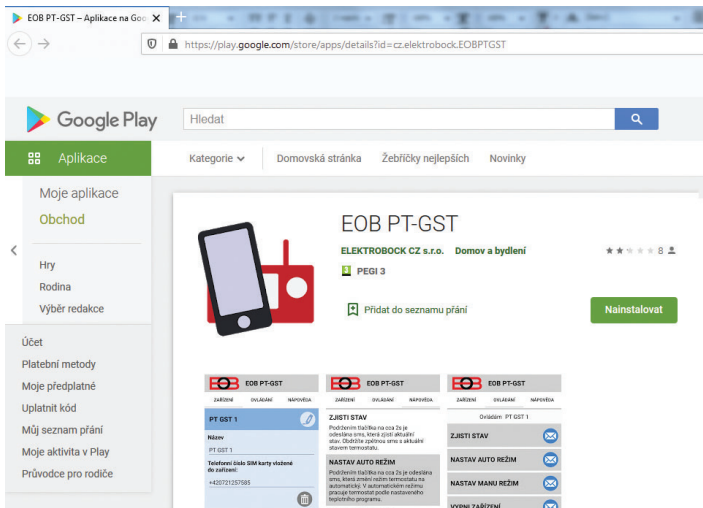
EOB PT-GST – Aplikace na Goo ✕ +

https://play.google.com/store/apps/details?id=cz.elektrobock.EOBPTGST

Google Play

Hledat

Aplikace

Kategorie Domovská stránka Žebříčky nejlepších Novinky

Moje aplikace
Obchod

Hry
Rodina
Výběr redakce

Účet
Platební metody
Moje předplatné
Uplatnit kód
Můj seznam přání
Moje aktivita v Play
Průvodce pro rodiče

EOB PT-GST

ELEKTROBOCK CZ s.r.o. Domov a bydlení

8

PEGI 3

Přidat do seznamu přání

Nainstalovat

EOB PT-GST
ZAŘÍZENÍ OVLÁDÁNÍ NÁPOVĚDA
PT GST 1
Název
PT GST 1
Telefonní číslo SIM karty vložené do zařízení:
+420721257585

EOB PT-GST
ZAŘÍZENÍ OVLÁDÁNÍ NÁPOVĚDA
ZJISTI STAV
Podržením tlačítka na cca 2s je odeslána sms, která zjistí aktuální stav. Obdržíte zpětnou sms s aktuální stavem termostatu.
NASTAV AUTO REŽIM
Podržením tlačítka na cca 2s je odeslána sms, která změní režim termostatu na automatický. V automatickém režimu pracuje termostat podle nastaveného teplotního programu.

EOB PT-GST
ZAŘÍZENÍ OVLÁDÁNÍ NÁPOVĚDA
Ovládám: PT GST 1
ZJISTI STAV
NASTAV AUTO REŽIM
NASTAV MANU REŽIM
VYPNI ZAŘÍZENÍ